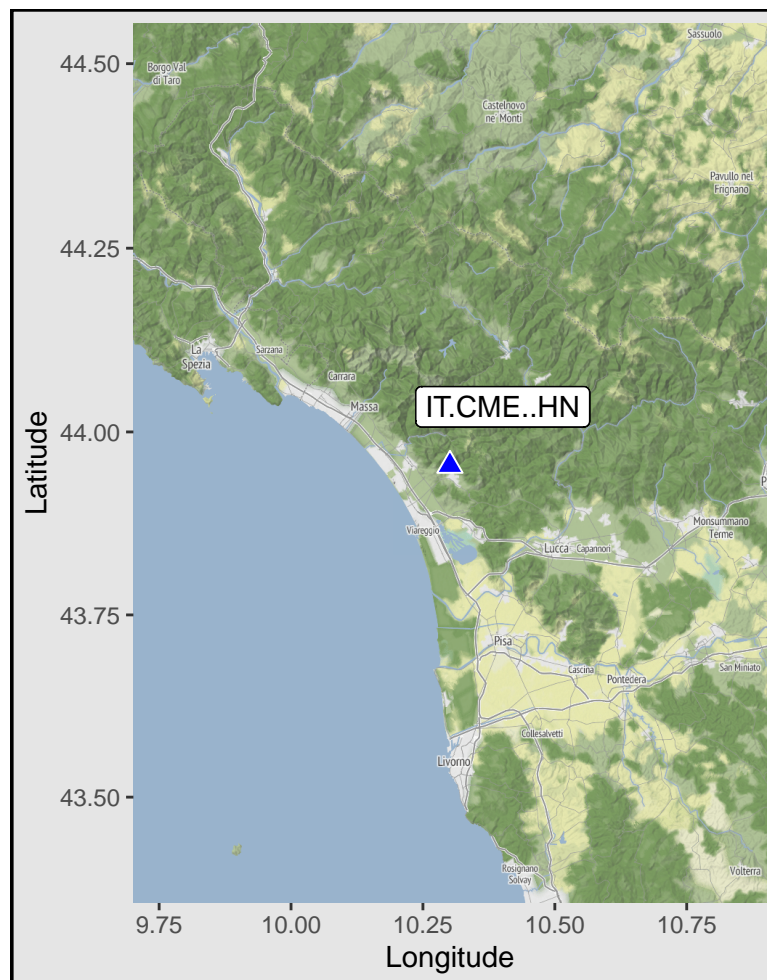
44.50
44.25
44.00
43.75
43.50
Latitude

Borgo Val di Taro
Sassuolo
Castelnovo ne' Monti
Pavullo nel Frignano
La Spezia
Sarzana
Carrara
Massa
IT.CME..HN
Viareggio
Lucca
Capannori
Monsummano Terme
Pisa
Cascina
Pontedera
San Miniato
Collesalvetti
Livorno
Rosignano Solvay
Volterra

9.75
10.00
10.25
10.50
10.75
Longitude